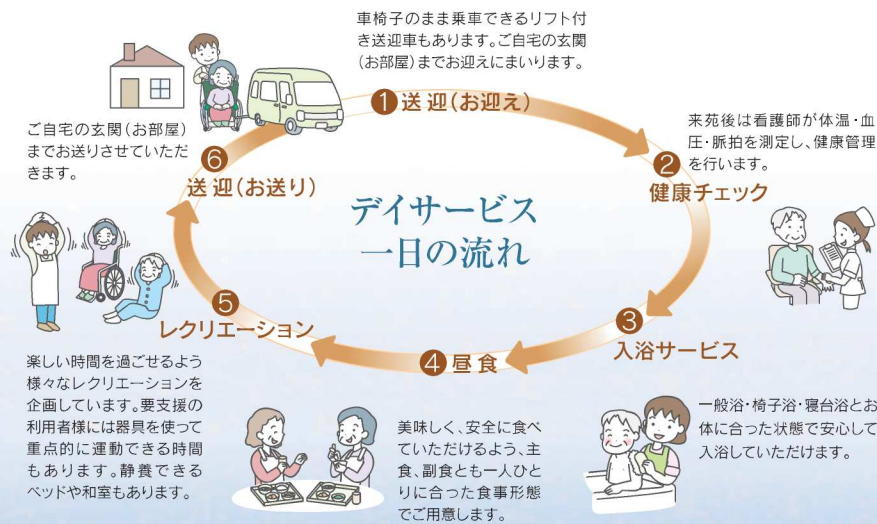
車椅子のまま乗車できるリフト付き送迎車もあります。ご自宅の玄関（お部屋）までお迎えにまいります。

1 送 迎（お迎え）

来苑後は看護師が体温・血圧・脈拍を測定し、健康管理を行います。

2 健康チェック

デイサービス
一日の流れ

ご自宅の玄関（お部屋）までお送りさせていただきます。

6 送 迎（お送り）

3 入浴サービス

一般浴・椅子浴・寝台浴とお体に合った状態で安心して入浴していただけます。

4 昼 食

美味しく、安全に食べていただけるよう、主食、副食とも一人ひとりに合った食事形態でご用意します。

5 レクリエーション

楽しい時間を過ごせるよう様々なレクリエーションを企画しています。要支援の利用者様には器具を使って重点的に運動できる時間もあります。静養できるベッドや和室もあります。